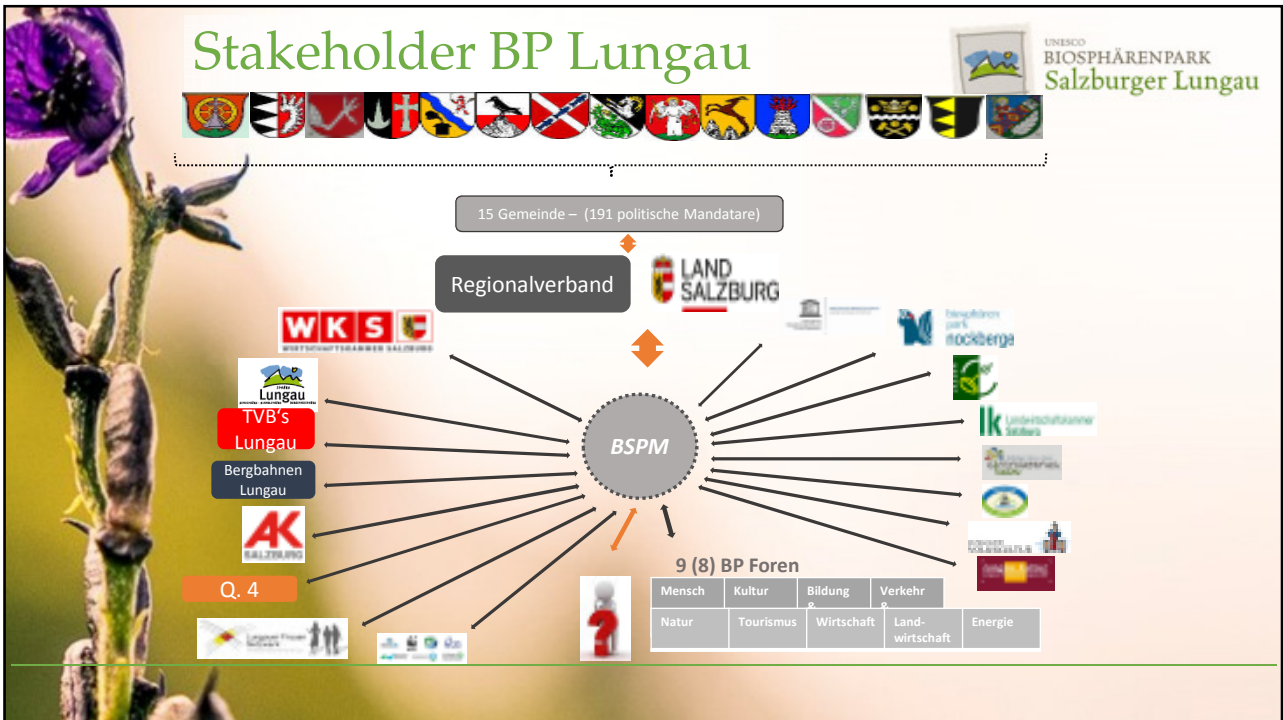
Stakeholder BP Lungau

UNESCO
BIOSPHÄRENPARK
Salzburger Lungau

15 Gemeinde – (191 politische Mandatare)

Regionalverband

LAND SALZBURG

WKS
WIRTSCHAFTSKAMMER SALZBURG

biosphären park nockberge

Lungau

TVB's Lungau

Bergbahnen Lungau

lk Landwirtschaftskammer Salzburg

AK SALZBURG

BSPM

Q. 4

9 (8) BP Foren

| Mensch | Kultur | Bildung & | Verkehr & |
|---|---|---|---|

| Natur | Tourismus | Wirtschaft | Land-wirtschaft | Energie |
|---|---|---|---|---|